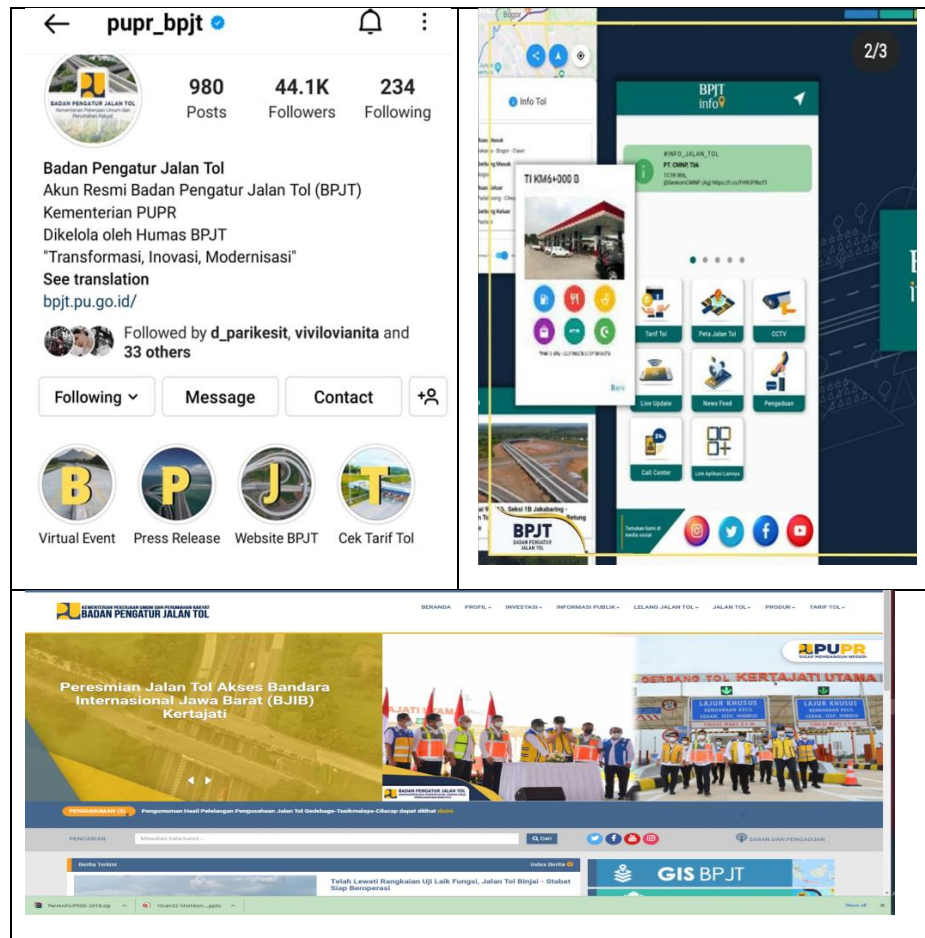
pupr_bpjt

BADAN PENGATUR JALAN TOL
Kementerian Pekerjaan Umum dan Perumahan Rakyat

980
Posts

44.1K
Followers

234
Following

Badan Pengatur Jalan Tol
Akun Resmi Badan Pengatur Jalan Tol (BPJT)
Kementerian PUPR
Dikelola oleh Humas BPJT
"Transformasi, Inovasi, Modernisasi"
See translation
bpjt.pu.go.id/

Followed by d_parikesit, vivilovianita and 33 others

Following
Message
Contact

B
Virtual Event
P
Press Release
J
Website BPJT
T
Cek Tarif Tol

2/3

Info Tol

BPJT info

#INFO_JALAN_TOL
PT. CMNP, Tbk

TI KM6+000 B

Tarif Tol
Peta Jalan Tol
CCTV
Live Update
News Feed
Pengaduan
Call Center
Link Aplikasi Lainnya

BPJT
BADAN PENGATUR JALAN TOL

Temukan kami di media sosial

KEMENTERIAN PEKERJAAN UMUM DAN PERUMAHAN RAKYAT
BADAN PENGATUR JALAN TOL

BERANDA
PROFIL
INVESTASI
INFORMASI PUBLIK
LELANG JALAN TOL
JALAN TOL
PRODUK
TARIF TOL

PUPR
SIAP MEMBANGUN NEGERI

Peresmian Jalan Tol Akses Bandara Internasional Jawa Barat (BJIB) Kertajati

GERBANG TOL KERTAJATI UTAMA
LAJUR KHUSUS
LAJUR KHUSUS

PENGUMUMAN (3)
Pengumuman Hasil Pelelangan Pengusahaan Jalan Tol Gedebage-Tasikmalaya-Cilacap dapat dilihat disini

PENCARIAN
Masukan kata kunci...
Cari

SARAN DAN PENGADUAN

Berita Terkini
Index Berita

Telah Lewati Rangkaian Uji Laik Fungsi, Jalan Tol Binjai - Stabat Siap Beroperasi

GIS BPJT

Show all